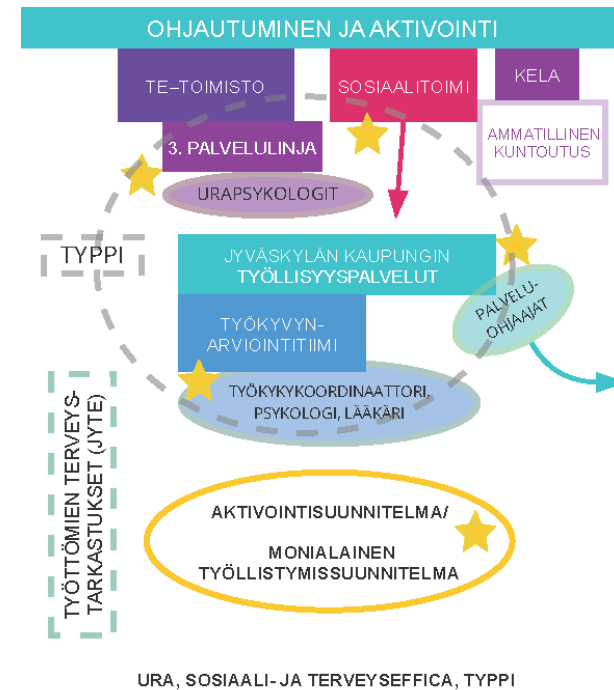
OHJAUTUMINEN JA AKTIVOINTI

TE-TOIMISTO

SOSIAALITOIMI

KELA

3. PALVELULINJA

AMMATILLINEN KUNTOUTUS

URAPSYKOLOGIT

TYPPI

JYVÄSKYLÄN KAUPUNGIN TYÖLLISYYSPALVELUT

PALVELU-OHJAAJAT

TYÖKYVYN-ARVIOINTITIIMI

TYÖKYKYKOORDINAATTORI, PSYKOLOGI, LÄÄKÄRI

TYÖTTÖMIEN TERVEYS-TARKASTUKSET (JYTE)

AKTIVOINTISUUNNITELMA/

MONIALAINEN TYÖLLISTYMISSUUNNITELMA

URA, SOSIAALI- JA TERVEYSEFFICA, TYPPI